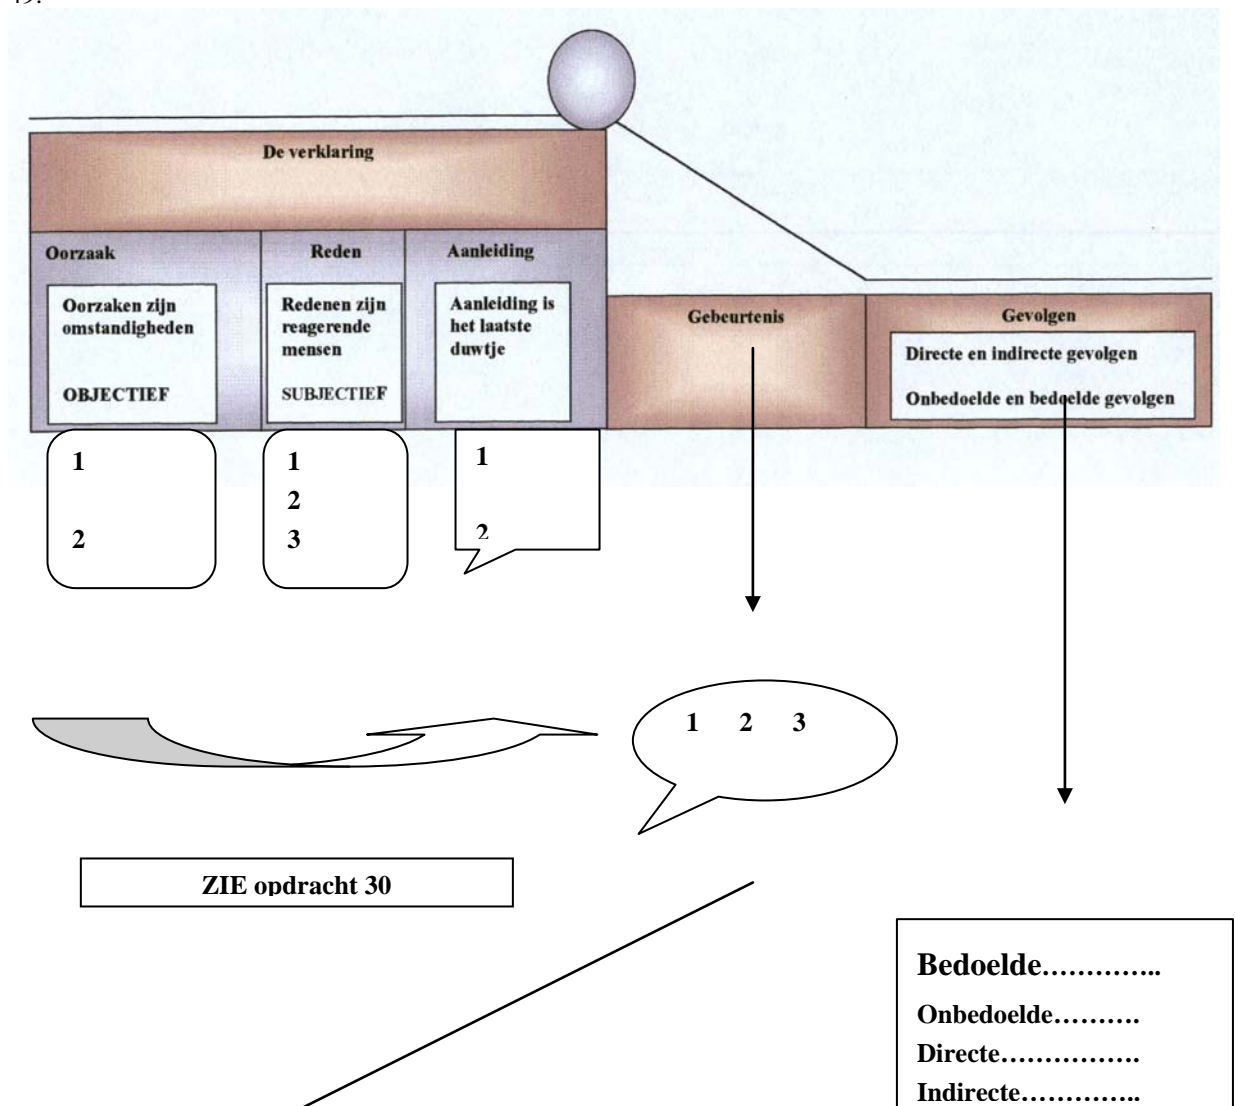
De verklaring

Oorzaak

Oorzaken zijn omstandigheden

OBJECTIEF

Reden

Redenen zijn reagerende mensen

SUBJECTIEF

Aanleiding

Aanleiding is het laatste duwtje

Gebeurtenis

Gevolgen

Directe en indirecte gevolgen

Onbedoelde en bedoelde gevolgen

1

2

1
2
3

1

2

1 2 3

ZIE opdracht 30

Bedoelde…………..
Onbedoelde……….
Directe…………….
Indirecte…………..